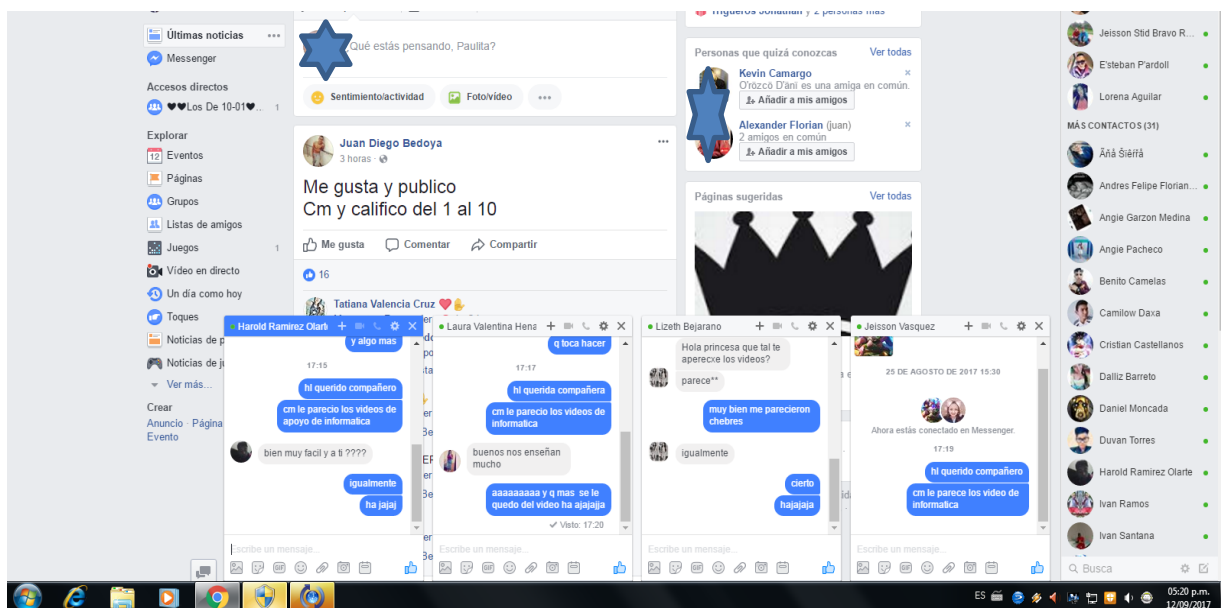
Últimas noticias
Messenger
Accesos directos
♥♥Los De 10-01♥... 1
Explorar
Eventos
Páginas
Grupos
Listas de amigos
Juegos 1
Vídeo en directo
Un día como hoy
Toques
Noticias de p
Noticias de ju
Ver más...
Crear
Anuncio · Página
Evento

¿Qué estás pensando, Paulita?
Sentimiento/actividad
Foto/vídeo

Juan Diego Bedoya
3 horas ·
Me gusta y publico
Cm y califico del 1 al 10
Me gusta
Comentar
Compartir
16
Tatiana Valencia Cruz

Personas que quizá conozcas
Ver todas
Kevin Camargo
O'rözcö D'ani es una amiga en común.
Añadir a mis amigos
Alexander Florian (juan)
2 amigos en común
Añadir a mis amigos
Páginas sugeridas
Ver todas

Harold Ramirez Olarte
y algo mas
17:15
hl querido compañero
cm le parecio los videos de apoyo de informatica
bien muy facil y a ti ????
igualmente
ha jajaj
Escribe un mensaje...

Laura Valentina Henao
q toca hacer
17:17
hl querida compañera
cm le parecio los videos de informatica
buenos nos enseñan mucho
aaaaaaaa y q mas se le quedo del video ha ajajaja
Visto: 17:20
Escribe un mensaje...

Lizeth Bejarano
Hola princesa que tal te aperecxe los videos?
parece**
muy bien me parecieron chebres
igualmente
cierto
hajajaja
Escribe un mensaje...

Jeisson Vasquez
25 DE AGOSTO DE 2017 15:30
Ahora estás conectado en Messenger.
17:19
hl querido compañero
cm le parece los video de informatica
Escribe un mensaje...

Jeisson Stid Bravo R...
E'steban P'ardoll
Lorena Aguilar
MÁS CONTACTOS (31)
Ãñã Šìèŕřã
Andres Felipe Florian...
Angie Garzon Medina
Angie Pacheco
Benito Camelas
Camilow Daxa
Cristian Castellanos
Dalliz Barreto
Daniel Moncada
Duvan Torres
Harold Ramirez Olarte
Ivan Ramos
Ivan Santana
Busca

ES
05:20 p.m.
12/09/2017